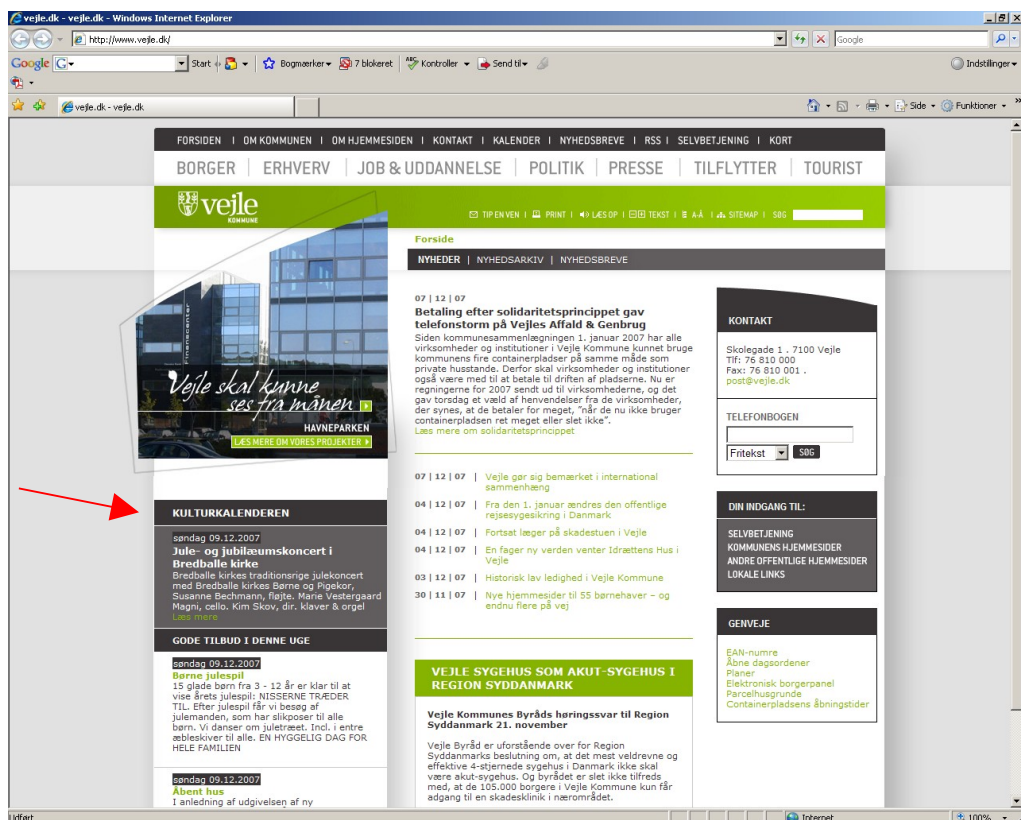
vejle.dk - vejle.dk - Windows Internet Explorer

http://www.vejle.dk/

Google

Google G Start Bogmærker 7 blokeret Kontroller Send til Indstillinger

vejle.dk - vejle.dk

Side Funktioner

FORSIDEN | OM KOMMUNEN | OM HJEMMESIDEN | KONTAKT | KALENDER | NYHEDSBREVE | RSS | SELVBETJENING | KORT

BORGER | ERHVERV | JOB & UDDANNELSE | POLITIK | PRESSE | TILFLYTTER | TOURIST

vejle KOMMUNE

TIP EN VEN | PRINT | LÆS OP | TEKST | A-Å | SITEMAP | SØG

Vejle skal kunne ses fra månen

HAVNEPARKEN
LÆS MERE OM VORES PROJEKTER

Forside

NYHEDER | NYHEDSARKIV | NYHEDSBREVE

07 | 12 | 07
Betaling efter solidaritetsprincippet gav telefonstorm på Vejles Affald & Genbrug
Siden kommunesammenlægningen 1. januar 2007 har alle virksomheder og institutioner i Vejle Kommune kunnet bruge kommunens fire containerpladser på samme måde som private husstande. Derfor skal virksomheder og institutioner også være med til at betale til driften af pladserne. Nu er regningerne for 2007 sendt ud til virksomhederne, og det gav torsdag et vældigt af henvendelser fra de virksomheder, der synes, at de betaler for meget, "når de nu ikke bruger containerpladsen ret meget eller slet ikke".
Læs mere om solidaritetsprincippet

07 | 12 | 07 | Vejle gør sig bemærket i international sammenhæng
04 | 12 | 07 | Fra den 1. januar ændres den offentlige rejsesygesikring i Danmark
04 | 12 | 07 | Fortsat læger på skadestuen i Vejle
04 | 12 | 07 | En fager ny verden venter Idrættens Hus i Vejle
03 | 12 | 07 | Historisk lav ledighed i Vejle Kommune
30 | 11 | 07 | Nye hjemmesider til 55 børnehaver – og endnu flere på vej

VEJLE SYGEHUS SOM AKUT-SYGEHUS I REGION SYDDANMARK

Vejle Kommunes Byråds høringssvar til Region Syddanmark 21. november

Vejle Byråd er uforstående over for Region Syddanmarks beslutning om, at det mest veldrevne og effektive 4-stjernede sygehus i Danmark ikke skal være akut-sygehus. Og byrådet er slet ikke tilfreds med, at de 105.000 borgere i Vejle Kommune kun får adgang til en skadesklinik i nærområdet.

KONTAKT
Skolegade 1 . 7100 Vejle
Tlf: 76 810 000
Fax: 76 810 001 .
post@vejle.dk

TELEFONBOGEN
Fritekst SØG

DIN INDGANG TIL:
SELVBETJENING
KOMMUNENS HJEMMESIDER
ANDRE OFFENTLIGE HJEMMESIDER
LOKALE LINKS

GENVEJE
EAN-numre
Åbne dagsordener
Planer
Elektronisk borgerpanel
Parcelhusgrunde
Containerpladsens åbningstider

KULTURKALENDEREN
søndag 09.12.2007
Jule- og jubilæumskoncert i Bredballe kirke
Bredballe kirkes traditionsrige julekoncert med Bredballe kirkes Børne og Pigekor, Susanne Bechmann, fløjte. Marie Vestergaard Magni, cello. Kim Skov, dir. klaver & orgel
Læs mere

GODE TILBUD I DENNE UGE
søndag 09.12.2007
Børne julespil
15 glade børn fra 3 - 12 år er klar til at vise årets julespil: NISSERNE TRÆDER TIL. Efter julespil får vi besøg af julemanden, som har slikposer til alle børn. Vi danser om juletræet. Incl. i entre æbleskiver til alle. EN HYGGELIG DAG FOR HELE FAMILIEN

søndag 09.12.2007
Åbent hus
I anledning af udgivelsen af ny

Udført
Internet
100%